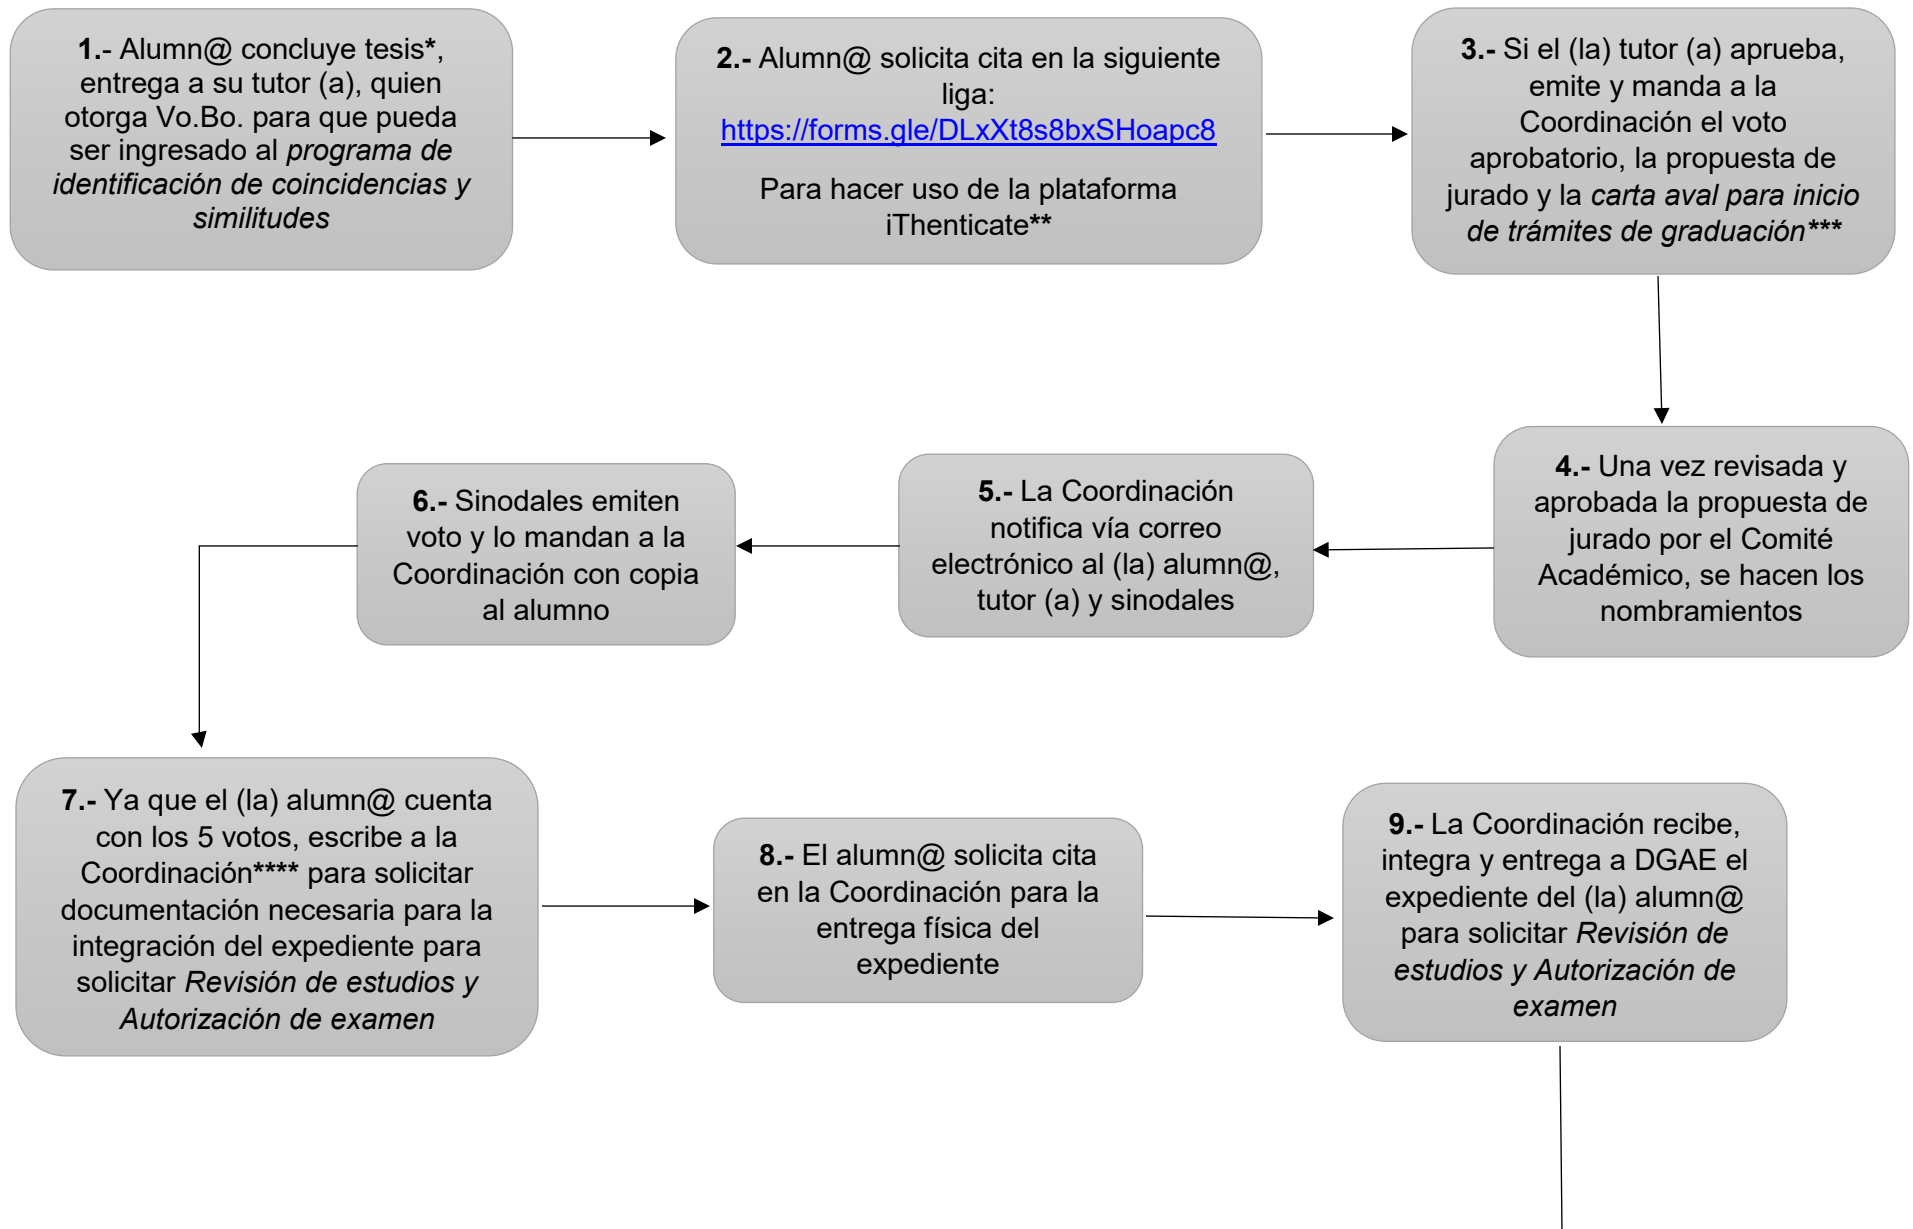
**1.**- Alumn@ concluye tesis**\***, entrega a su tutor (a), quien otorga Vo.Bo. para que pueda ser ingresado al *programa de identificación de coincidencias y similitudes*

**2.-** Alumn@ solicita cita en la siguiente liga: https://forms.gle/DLxXt8s8bxSHoapc8

Para hacer uso de la plataforma iThenticate\*\*

**3.-** Si el (la) tutor (a) aprueba, emite y manda a la Coordinación el voto aprobatorio, la propuesta de jurado y la *carta aval para inicio de trámites de graduación\*\*\**

**4.-** Una vez revisada y aprobada la propuesta de jurado por el Comité Académico, se hacen los nombramientos

**5.-** La Coordinación notifica vía correo electrónico al (la) alumn@, tutor (a) y sinodales

**6.-** Sinodales emiten voto y lo mandan a la Coordinación con copia al alumno

**7.-** Ya que el (la) alumn@ cuenta con los 5 votos, escribe a la Coordinación\*\*\*\* para solicitar documentación necesaria para la integración del expediente para solicitar *Revisión de estudios y Autorización de examen*

**8.-** El alumn@ solicita cita en la Coordinación para la entrega física del expediente

**9.-** La Coordinación recibe, integra y entrega a DGAE el expediente del (la) alumn@ para solicitar *Revisión de estudios y Autorización de examen*